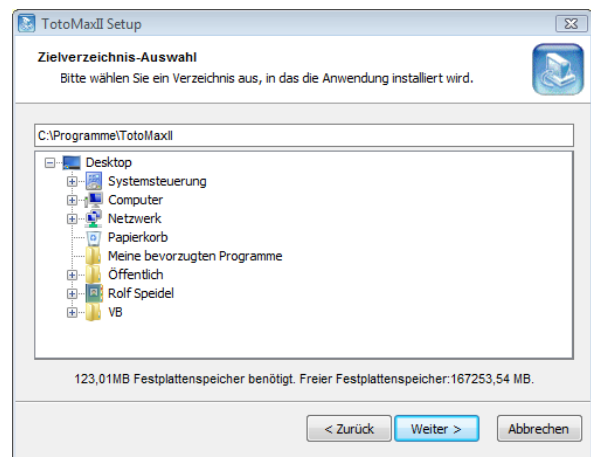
TotoMaxII Setup

Zielverzeichnis-Auswahl

Bitte wählen Sie ein Verzeichnis aus, in das die Anwendung installiert wird.

C:\Programme\TotoMaxII

Desktop
Systemsteuerung
Computer
Netzwerk
Papierkorb
Meine bevorzugten Programme
Öffentlich
Rolf Speidel
VB

123,01MB Festplattenspeicher benötigt. Freier Festplattenspeicher:167253,54 MB.

< Zurück
Weiter >
Abbrechen